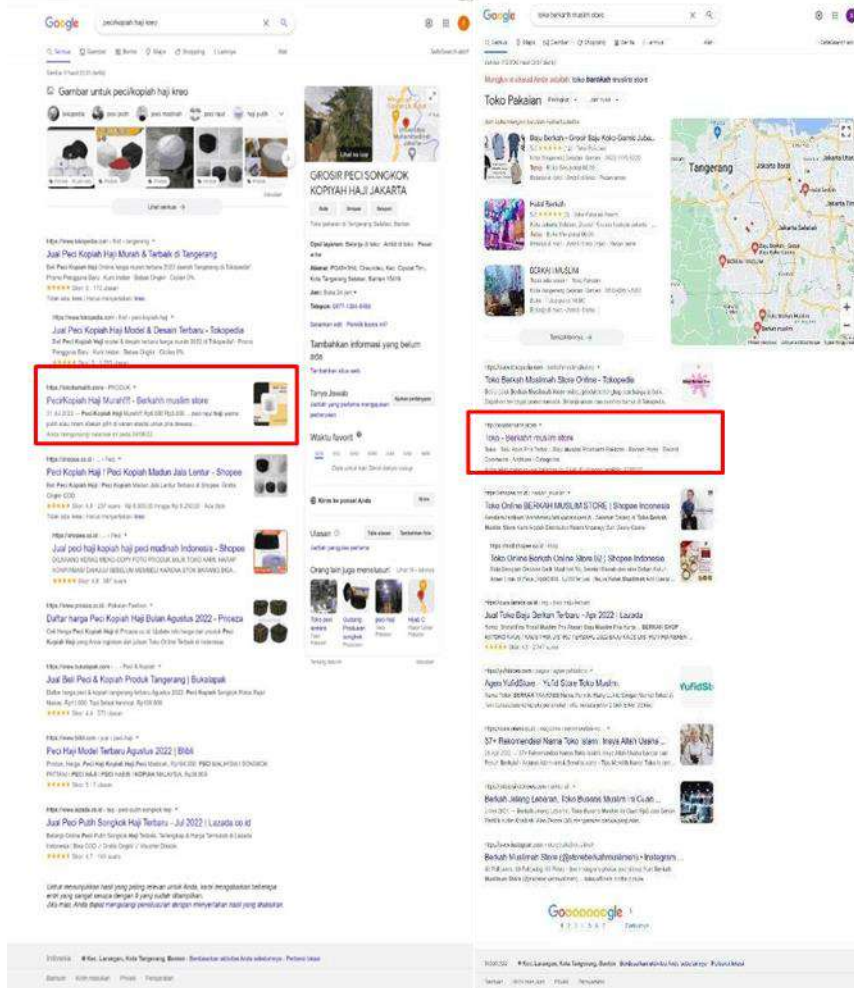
Google peci/kopiah haji kreo

Gambar untuk peci/kopiah haji kreo

Lihat semua

Jual Peci Kopiah Haji Murah & Terbaik di Tangerang

Jual Peci Kopiah Haji Model & Desain Terbaru - Tokopedia

Peci/Kopiah Haji Murah!!! - Berkah muslim store

Peci Kopiah Haji ! Peci Kopiah Madun Jala Lentur - Shopee

Jual peci haji kopiah haji peci madinah Indonesia - Shopee

Daftar harga Peci Kopiah Haji Bulan Agustus 2022 - Pricebook

Jual Beli Peci & Kopiah Produk Tangerang | Bukalapak

Peci Haji Model Terbaru Agustus 2022 | Blibli

Jual Peci Putih Songkok Haji Terbaru - Jul 2022 | Lazada.co.id

GROSIR PECI SONGKOK KOPIYAH HAJI JAKARTA

Tambahkan informasi yang belum ada

Tanya Jawab

Waktu favorit

Ulasan

Orang lain juga menelusuri

Indonesia

Google toko berkah muslim store

Toko Pakaian

Baju Berkah - Grosir Baju Koko Gamis Jubah

Pusat Berkah

BERKAH MUSLIM

Tangerang

Toko Berkah Muslimah Store Online - Tokopedia

Toko - Berkah muslim store

Toko Online BERKAH MUSLIM STORE | Shopee Indonesia

Toko Online Berkah Online Store 02 | Shopee Indonesia

Jual Toko Baju Berkah Terbaru - Apr 2022 | Lazada

Agen YufidStore - YuFid Store Toko Muslim

YuFidSt

37+ Rekomendasi Nama Toko Islami Insya Allah Usaha ...

Berkah Jelang Lebaran, Toko Busana Muslim Ini Cuan ...

Berkah Muslimah Store (@storeberkahmuslimah) • Instagram

Goooooooogle